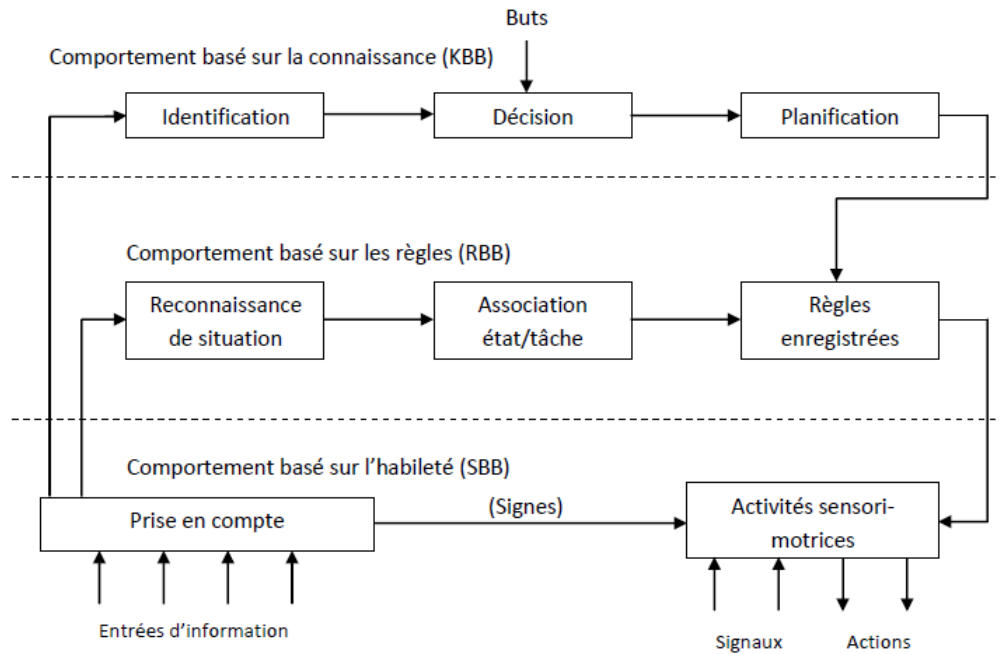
Buts

Comportement basé sur la connaissance (KBB)

Identification

Décision

Planification

Comportement basé sur les règles (RBB)

Reconnaissance de situation

Association état/tâche

Règles enregistrées

Comportement basé sur l'habileté (SBB)

Prise en compte

(Signes)

Activités sensori-motrices

Entrées d'information

Signaux

Actions